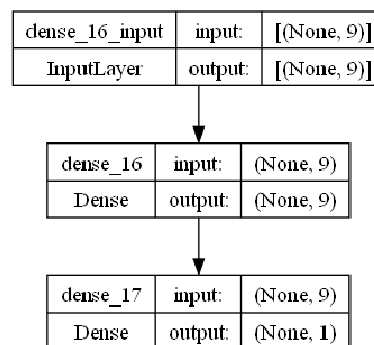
| dense_16_input | input: | [(None, 9)] |
|---|---|---|
| InputLayer | output: | [(None, 9)] |

| dense_16 | input: | (None, 9) |
|---|---|---|
| Dense | output: | (None, 9) |

| dense_17 | input: | (None, 9) |
|---|---|---|
| Dense | output: | (None, 1) |